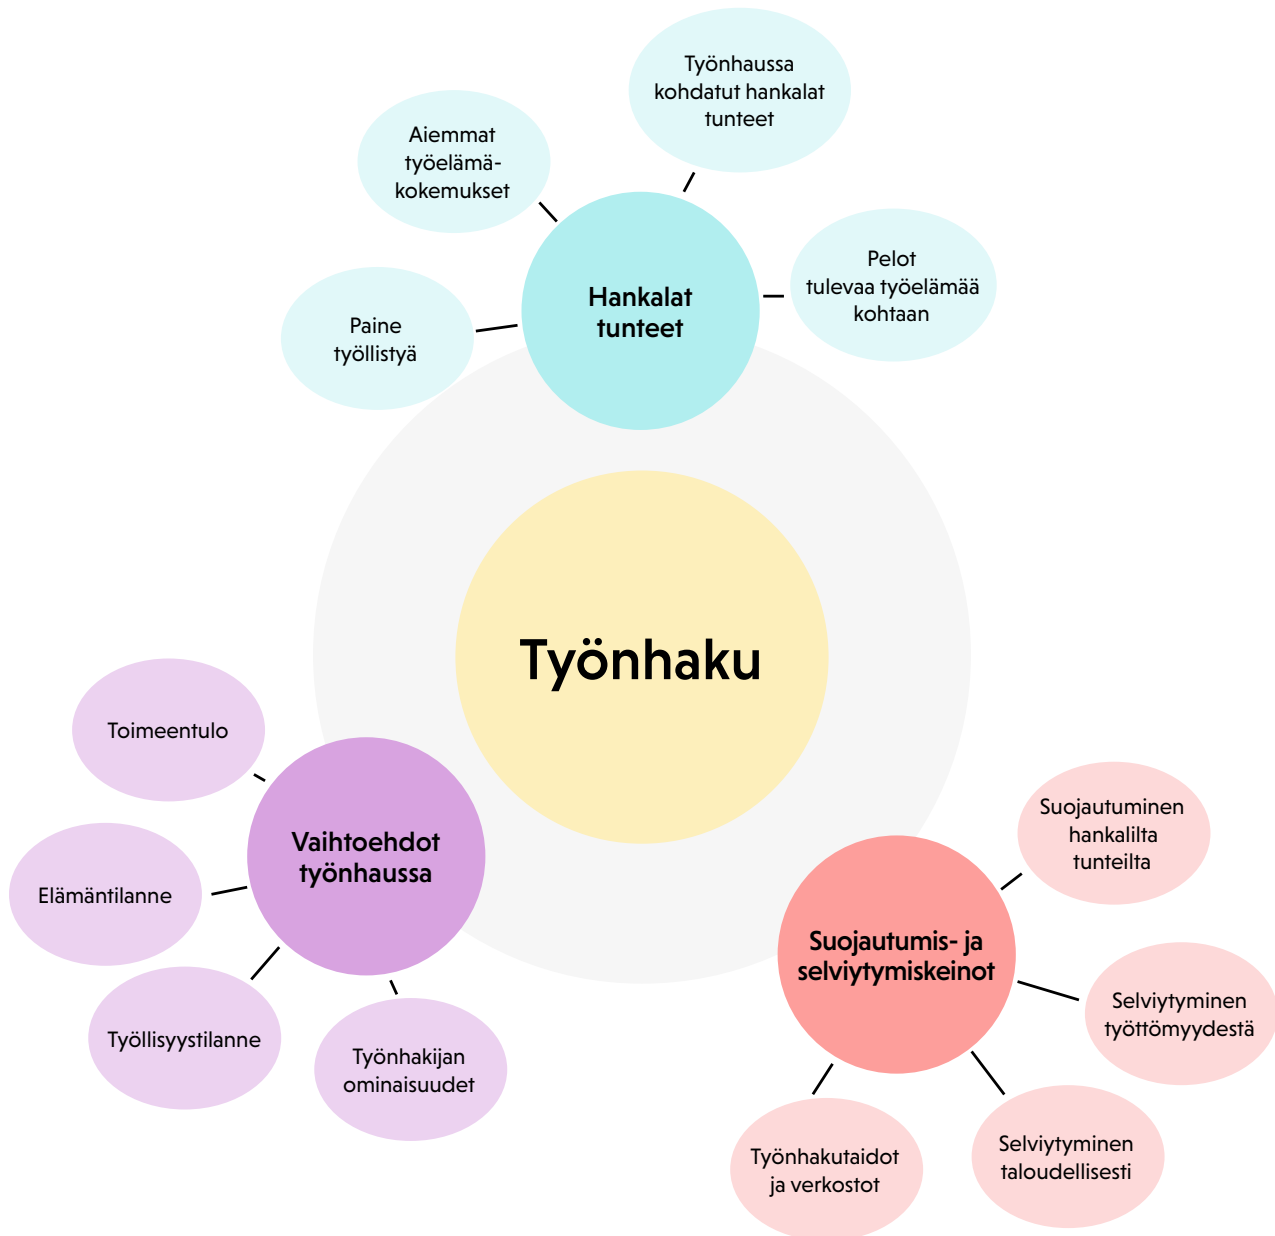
Työnhaussa kohdatut hankalat tunteet

Aiemmat työelämä-kokemukset

Hankalat tunteet

Pelot tulevaa työelämää kohtaan

Paine työllistyä

Työnhaku

Toimeentulo

Vaihtoehdot työnhaussa

Elämäntilanne

Työllisyystilanne

Työnhakijan ominaisuudet

Suojautuminen hankalilta tunteilta

Suojautumis- ja selviytymiskeinot

Selviytyminen työttömyydestä

Työnhakutaidot ja verkostot

Selviytyminen taloudellisesti